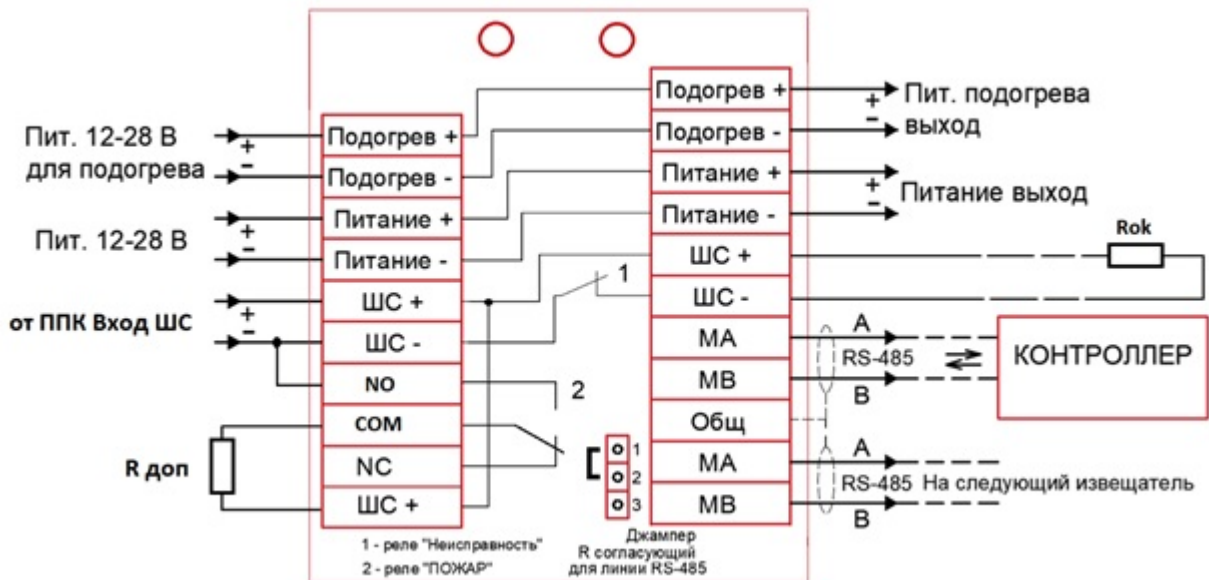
Пит. 12-28 В
для подогрева
+
-

Пит. 12-28 В
+
-

от ППК Вход ШС
+
-

R доп

Подогрев +
Подогрев -
Питание +
Питание -
ШС +
ШС -
NO
COM
NC
ШС +

1
2

1 - реле "Неисправность"
2 - реле "ПОЖАР"

1
2
3

Джампер
R согласующий
для линии RS-485

Подогрев +
Подогрев -
Питание +
Питание -
ШС +
ШС -
MA
MB
Общ
MA
MB

+
-
Пит. подогрева
выход

+
-
Питание выход

Rok

A
RS-485
B
КОНТРОЛЛЕР

A
RS-485 На следующий извещатель
B